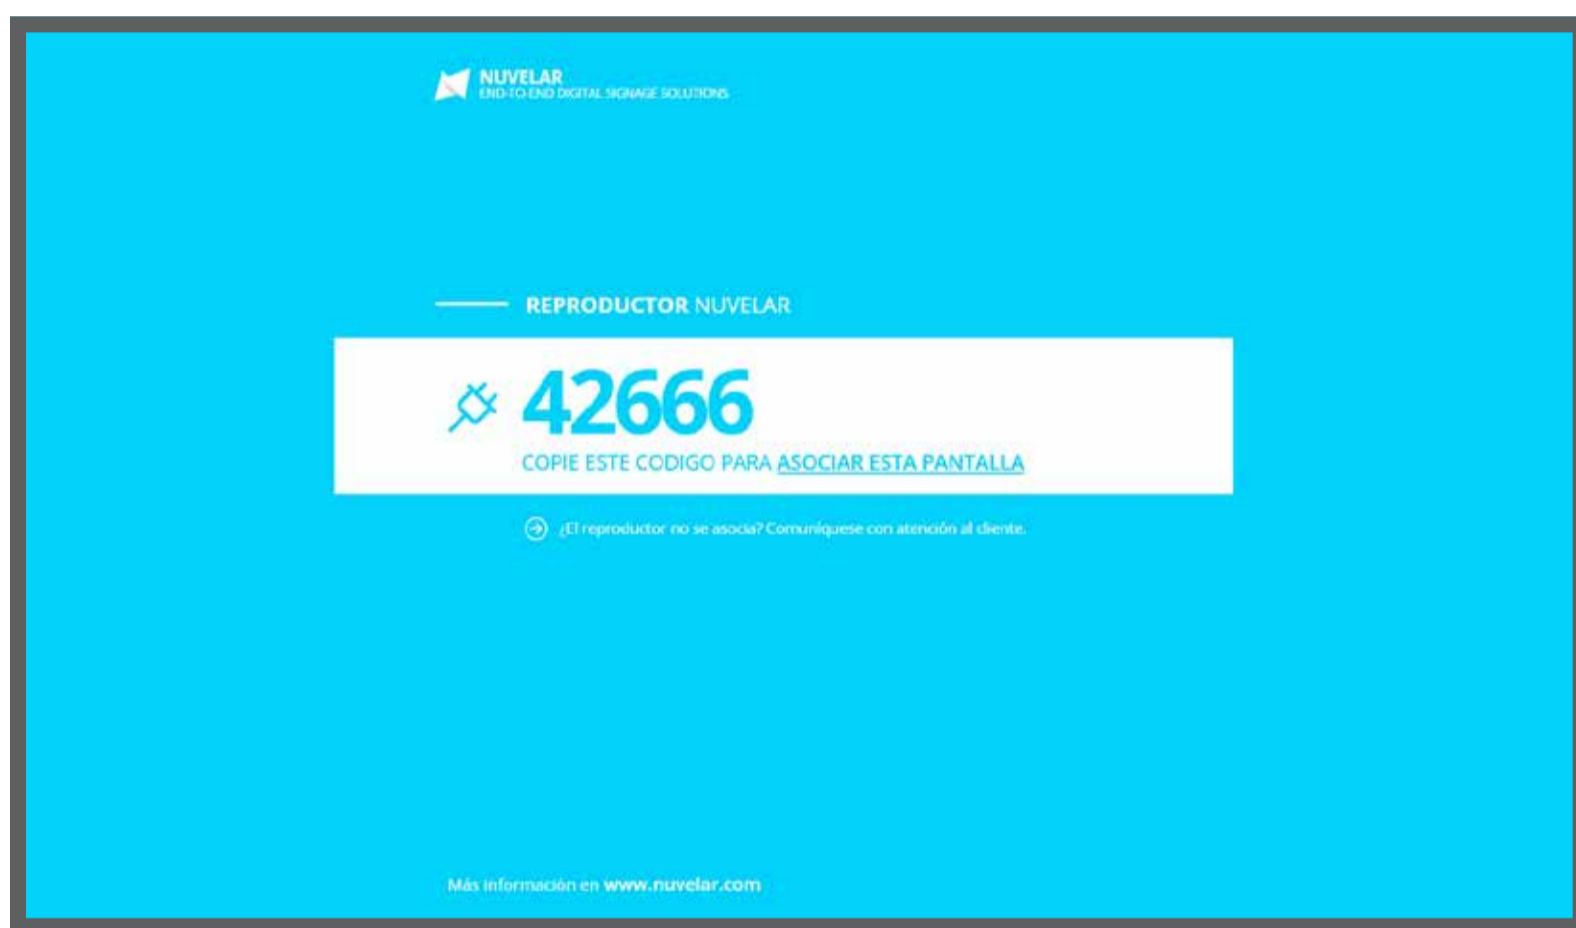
NUVELAR
END-TO-END DIGITAL SIGNAGE SOLUTIONS

REPRODUCTOR NUVELAR

42666

COPIE ESTE CODIGO PARA ASOCIAR ESTA PANTALLA

¿El reproductor no se asocia? Comuníquese con atención al cliente.

Más información en www.nuvelar.com